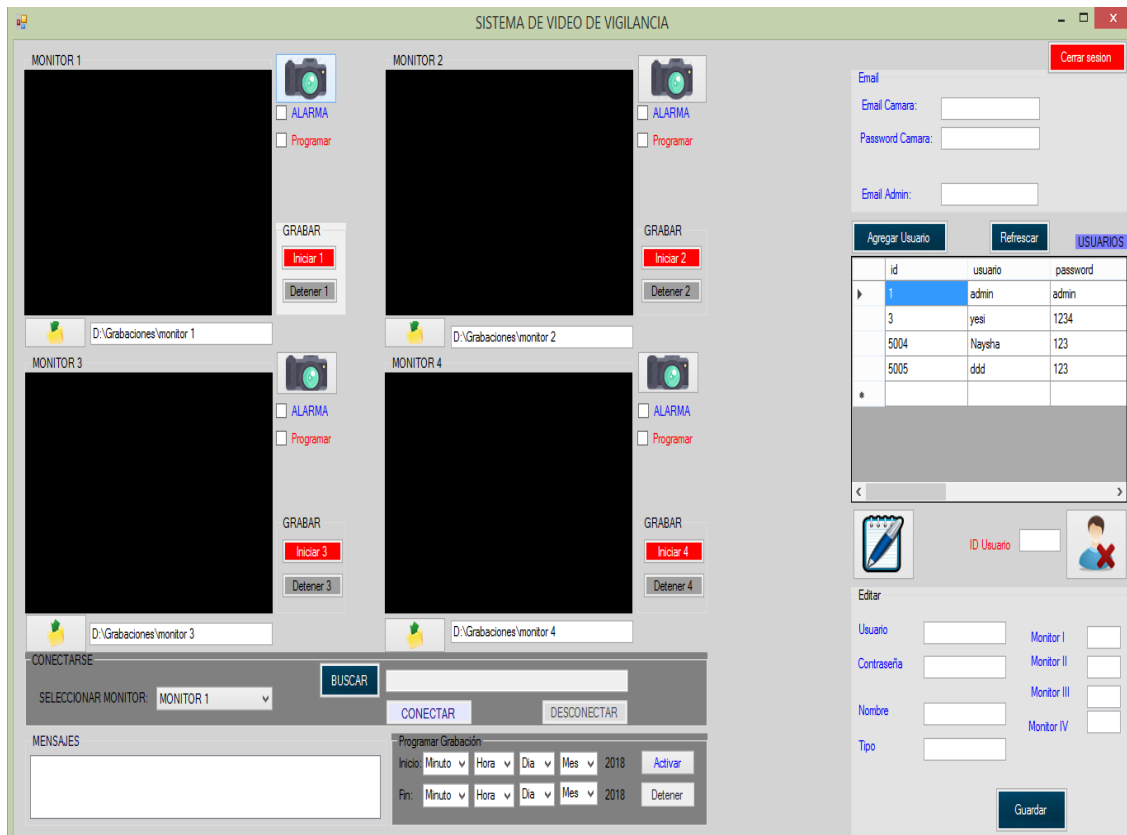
SISTEMA DE VIDEO DE VIGILANCIA

MONITOR 1
ALARMA
Programar
GRABAR
Iniciar 1
Detener 1
D:\Grabaciones\monitor 1

MONITOR 2
ALARMA
Programar
GRABAR
Iniciar 2
Detener 2
D:\Grabaciones\monitor 2

MONITOR 3
ALARMA
Programar
GRABAR
Iniciar 3
Detener 3
D:\Grabaciones\monitor 3

MONITOR 4
ALARMA
Programar
GRABAR
Iniciar 4
Detener 4
D:\Grabaciones\monitor 4

CONECTARSE
SELECCIONAR MONITOR: MONITOR 1
BUSCAR
CONECTAR
DESCONECTAR

MENSAJES

Programar Grabación
Inicio: Minuto Hora Dia Mes 2018 Activar
Fin: Minuto Hora Dia Mes 2018 Detener

Cerrar sesion
Email
Email Camara:
Password Camara:
Email Admin:

Agregar Usuario
Refrescar
USUARIOS

| | id | usuario | password |
|---|---|---|---|
| ▸ | 1 | admin | admin |
| | 3 | yesi | 1234 |
| | 5004 | Naysha | 123 |
| | 5005 | ddd | 123 |
| * | | | |

ID Usuario

Editar
Usuario
Contraseña
Nombre
Tipo
Monitor I
Monitor II
Monitor III
Monitor IV
Guardar